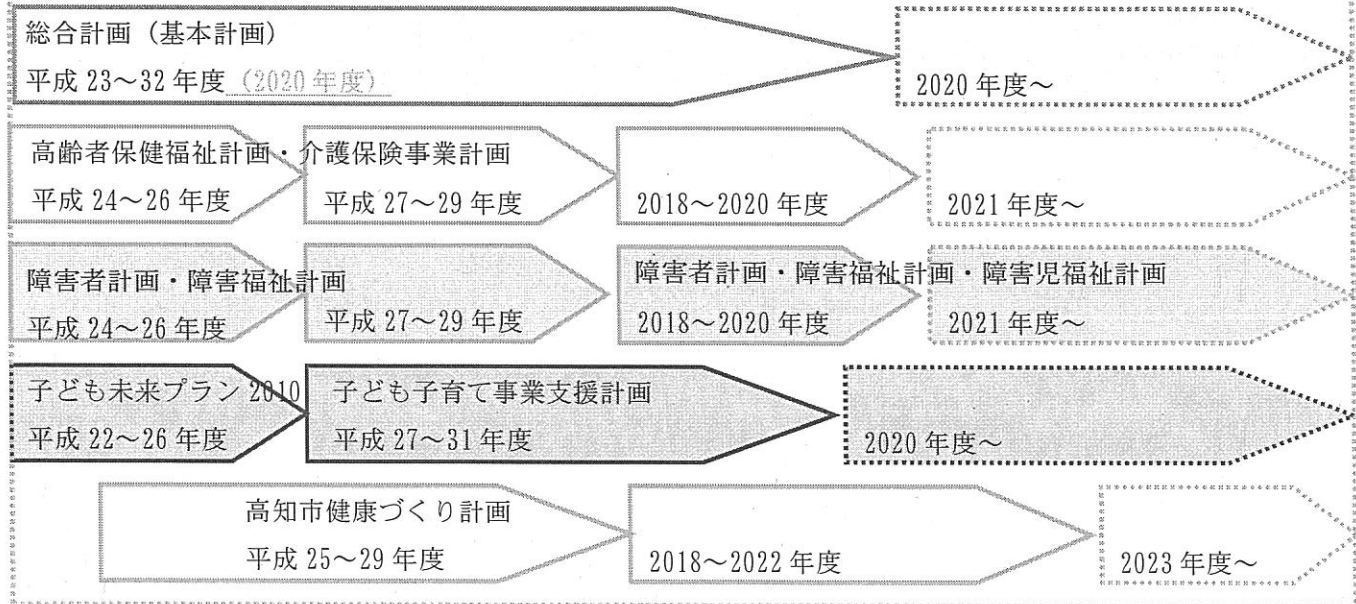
総合計画（基本計画）
平成 23～32 年度（2020 年度）

2020 年度～

高齢者保健福祉計画・介護保険事業計画
平成 24～26 年度

平成 27～29 年度

2018～2020 年度

2021 年度～

障害者計画・障害福祉計画
平成 24～26 年度

平成 27～29 年度

障害者計画・障害福祉計画・障害児福祉計画
2018～2020 年度

2021 年度～

子ども未来プラン 2010
平成 22～26 年度

子ども子育て事業支援計画
平成 27～31 年度

2020 年度～

高知市健康づくり計画
平成 25～29 年度

2018～2022 年度

2023 年度～